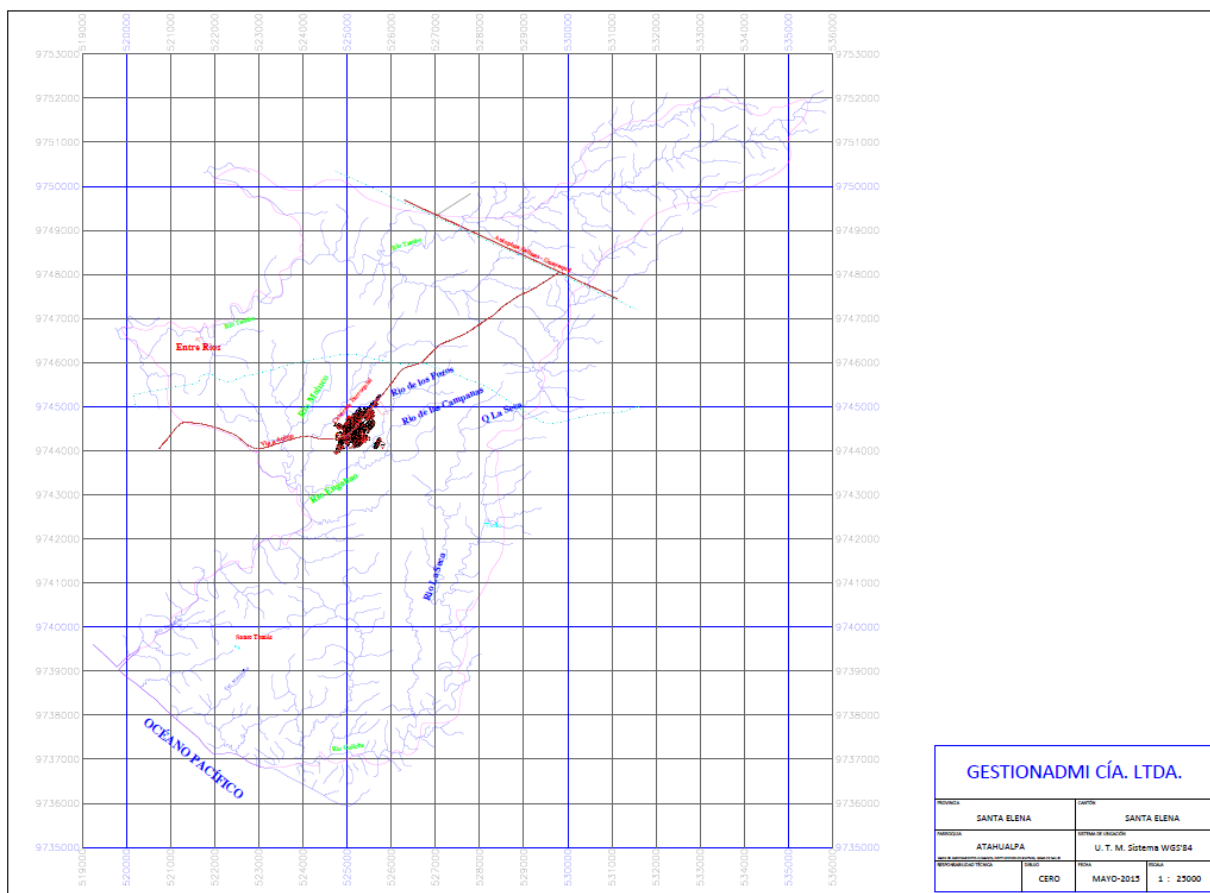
519000 520000 521000 522000 523000 524000 525000 526000 527000 528000 529000 530000 531000 532000 533000 534000 535000 536000

9753000 9752000 9751000 9750000 9749000 9748000 9747000 9746000 9745000 9744000 9743000 9742000 9741000 9740000 9739000 9738000 9737000 9736000 9735000

Entre Ríos

Río de los Pozos

Río de las Campanas

Q. La Seca

Río La Seca

OCEANO PACIFICO

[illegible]

GESTIONADMI CÍA. LTDA.

PROVINCIA
SANTA ELENA

CANTÓN
SANTA ELENA

PARROQUIA
ATAHUALPA

SISTEMA DE UBICACIÓN
U. T. M. Sistema WGS'84

RESPONSABILIDAD TÉCNICA

DIBUJO
CERO

FECHA
MAYO-2015

ESCALA
1 : 25000